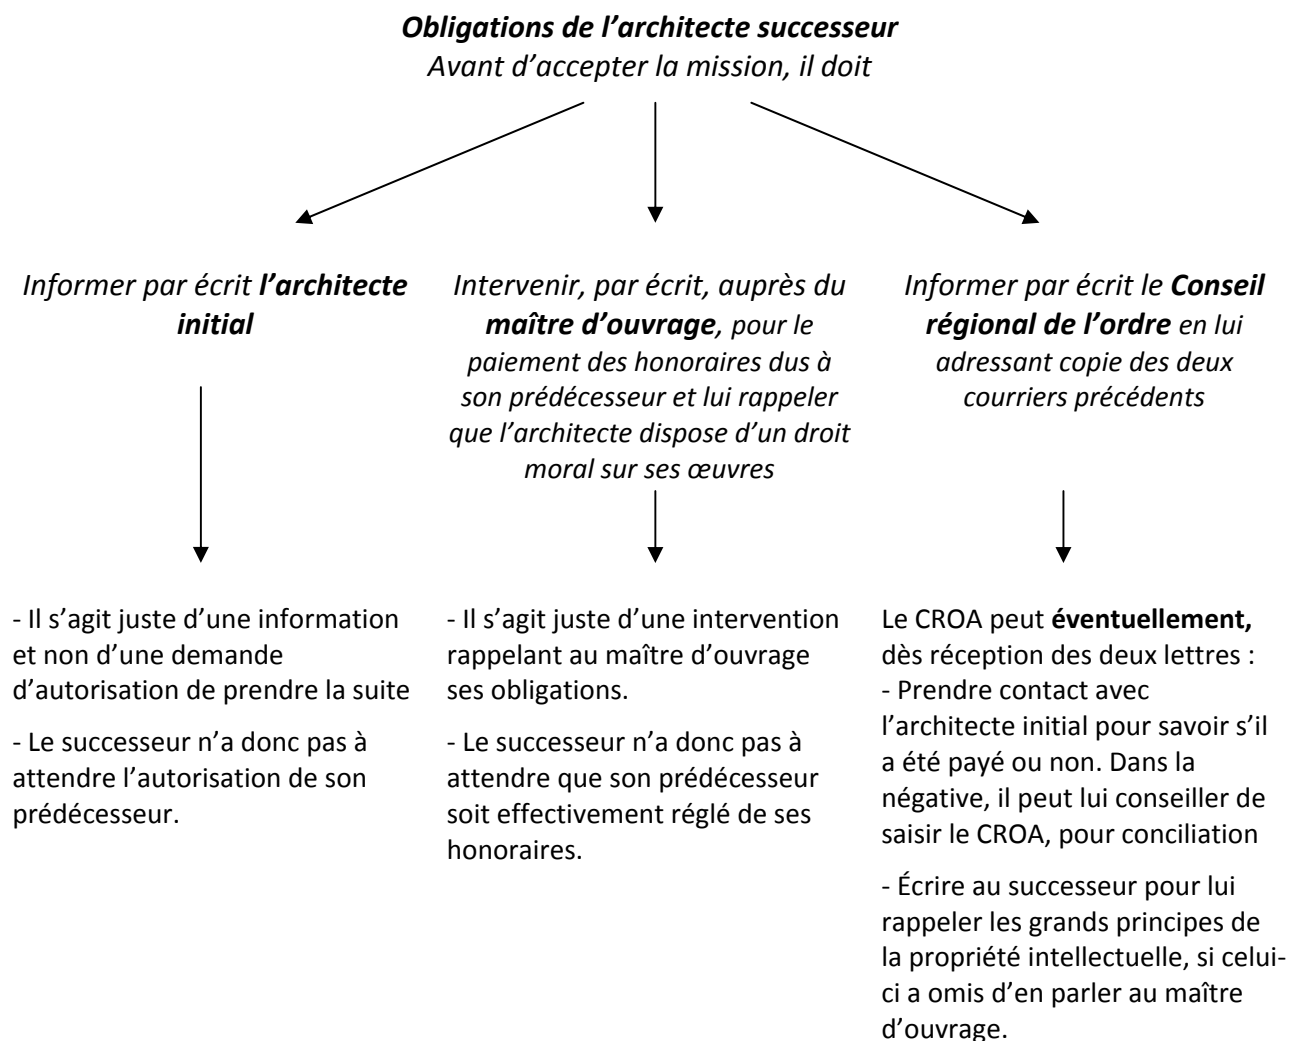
Obligations de l'architecte successeur
Avant d'accepter la mission, il doit

Informer par écrit l'architecte initial

- Il s'agit juste d'une information et non d'une demande d'autorisation de prendre la suite

- Le successeur n'a donc pas à attendre l'autorisation de son prédécesseur.

Intervenir, par écrit, auprès du maître d'ouvrage, pour le paiement des honoraires dus à son prédécesseur et lui rappeler que l'architecte dispose d'un droit moral sur ses œuvres

- Il s'agit juste d'une intervention rappelant au maître d'ouvrage ses obligations.

- Le successeur n'a donc pas à attendre que son prédécesseur soit effectivement réglé de ses honoraires.

Informer par écrit le Conseil régional de l'ordre en lui adressant copie des deux courriers précédents

Le CROA peut éventuellement, dès réception des deux lettres :
- Prendre contact avec l'architecte initial pour savoir s'il a été payé ou non. Dans la négative, il peut lui conseiller de saisir le CROA, pour conciliation

- Écrire au successeur pour lui rappeler les grands principes de la propriété intellectuelle, si celui-ci a omis d'en parler au maître d'ouvrage.